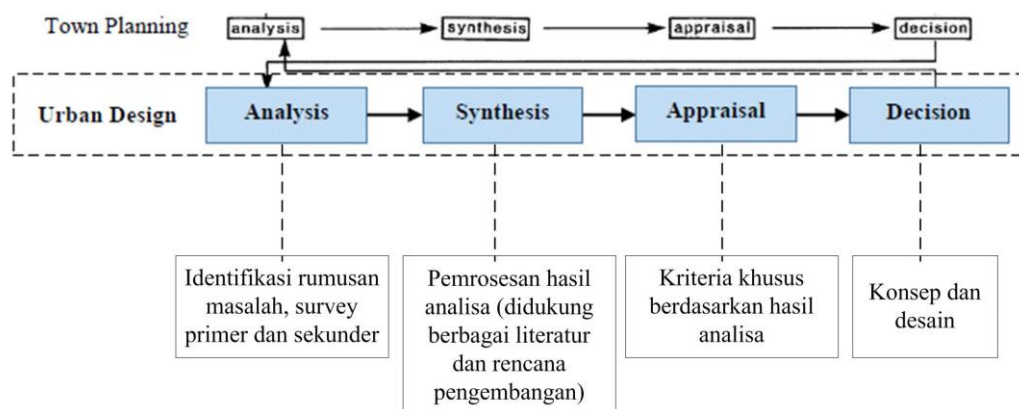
Town Planning

analysis

synthesis

appraisal

decision

Urban Design

Analysis

Synthesis

Appraisal

Decision

Identifikasi rumusan masalah, survey primer dan sekunder

Pemrosesan hasil analisa (didukung berbagai literatur dan rencana pengembangan)

Kriteria khusus berdasarkan hasil analisa

Konsep dan desain